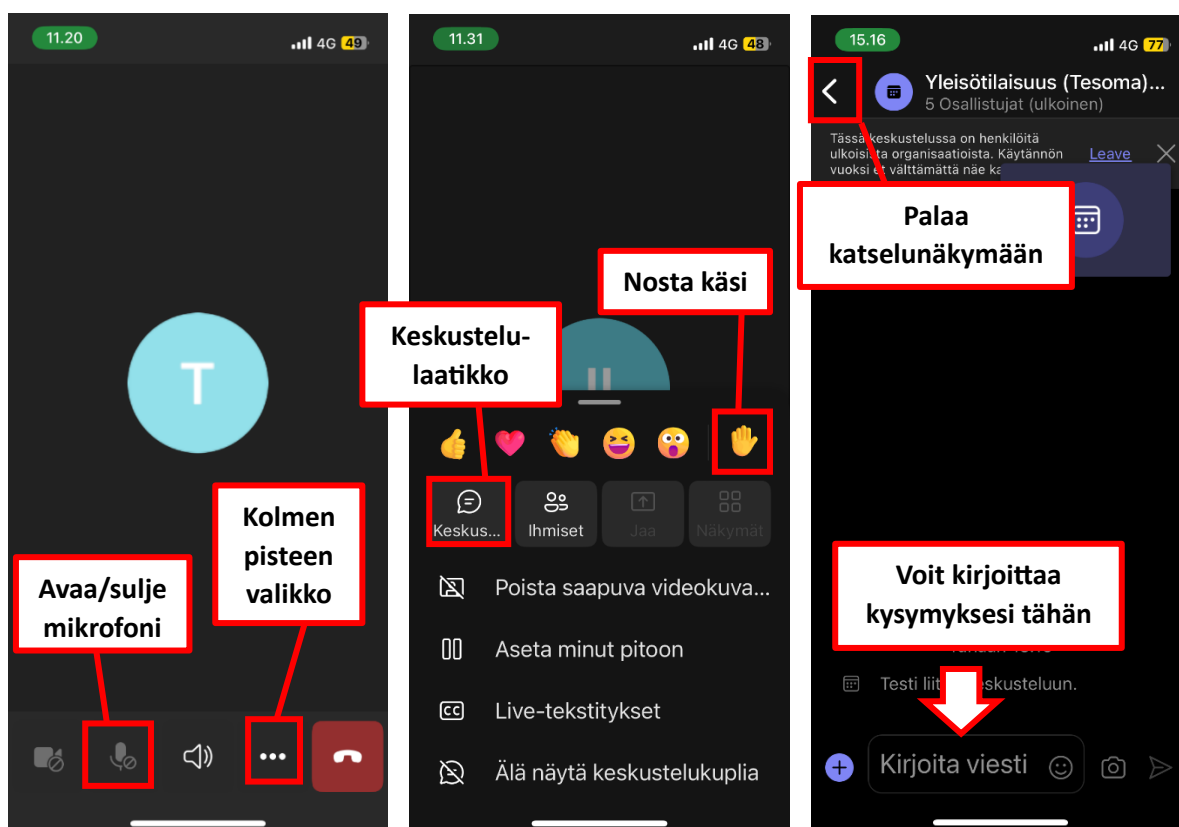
11.20

4G 49

T

Kolmen pisteen valikko

Avaa/sulje mikrofoni

11.31

4G 48

Nosta käsi

Keskustelulaatikko

Keskus...

Ihmiset

Jaa

Näkymät

Poista saapuva videokuva...

Aseta minut pitoon

Live-tekstitykset

Älä näytä keskustelukuplia

15.16

4G 77

Yleisötilaisuus (Tesoma)...

5 Osallistujat (ulkoinen)

Tässä keskustelussa on henkilöitä ulkoisi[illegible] organisaatioista. Käytännön vuoksi e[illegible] välttämättä näe ka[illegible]

Leave

Palaa katselunäkymään

Voit kirjoittaa kysymyksesi tähän

Testi liit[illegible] keskusteluun.

Kirjoita viesti